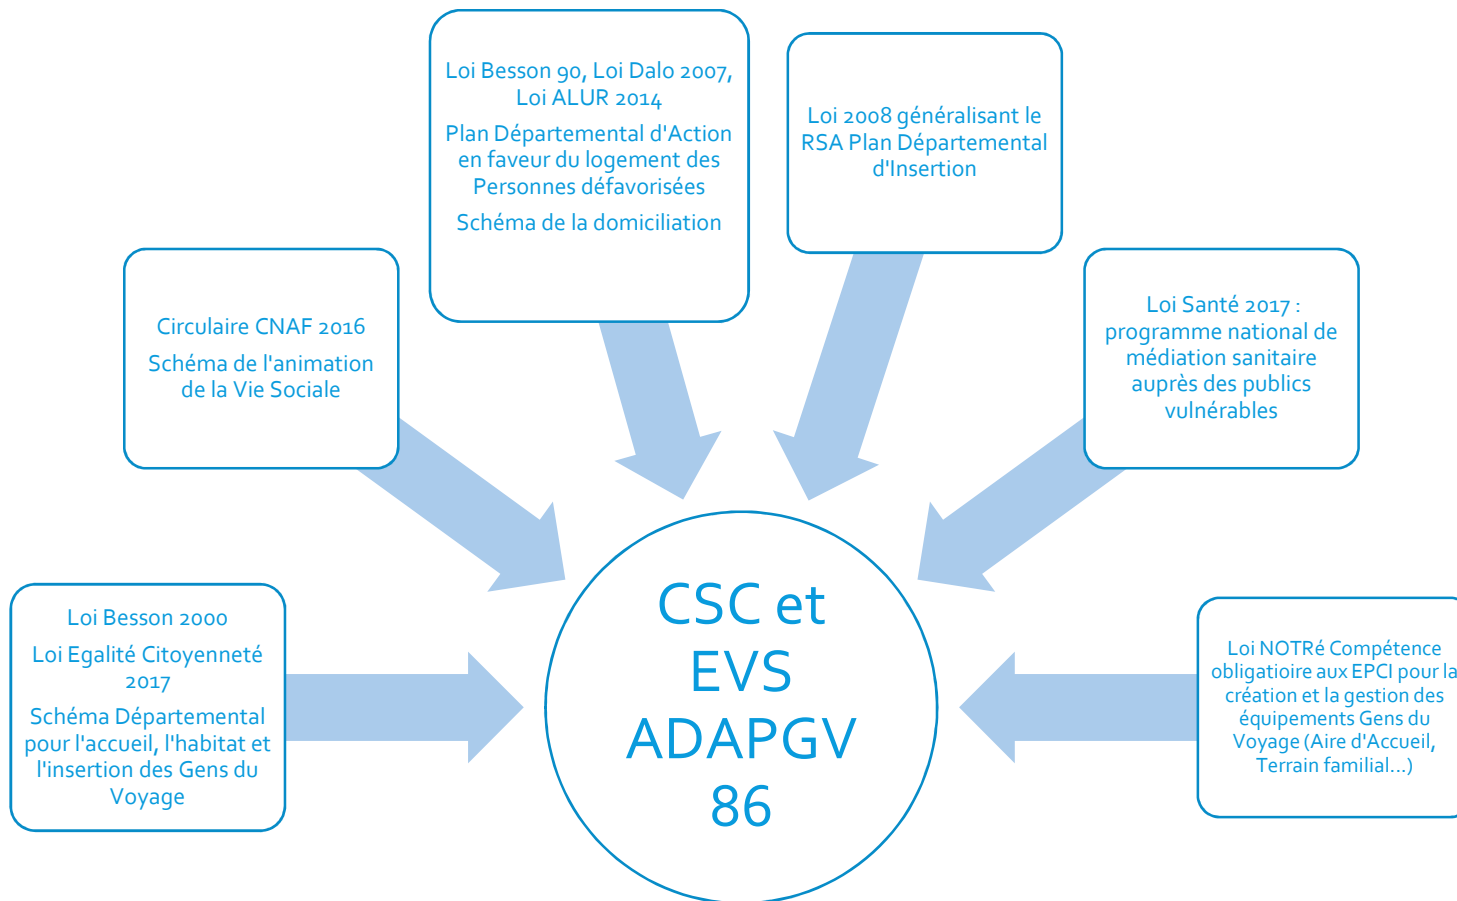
Loi Besson 90, Loi Dalo 2007, Loi ALUR 2014

Plan Départemental d'Action en faveur du logement des Personnes défavorisées

Schéma de la domiciliation

Loi 2008 généralisant le RSA Plan Départemental d'Insertion

Circulaire CNAF 2016

Schéma de l'animation de la Vie Sociale

Loi Santé 2017 : programme national de médiation sanitaire auprès des publics vulnérables

Loi Besson 2000

Loi Egalité Citoyenneté 2017

Schéma Départemental pour l'accueil, l'habitat et l'insertion des Gens du Voyage

CSC et EVS ADAPGV 86

Loi NOTRé Compétence obligatoire aux EPCI pour la création et la gestion des équipements Gens du Voyage (Aire d'Accueil, Terrain familial...)